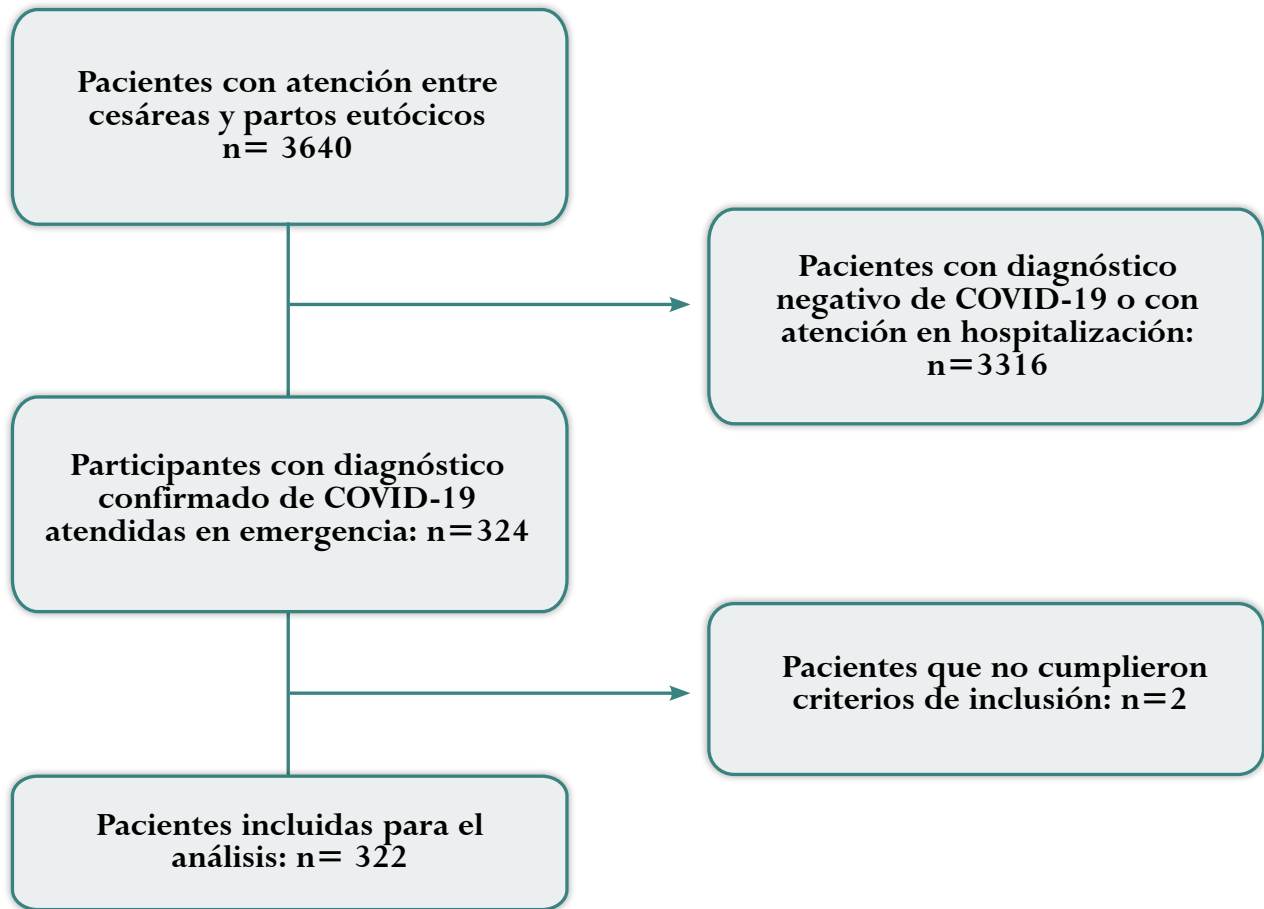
Pacientes con atención entre cesáreas y partos eutócicos
n= 3640

Pacientes con diagnóstico negativo de COVID-19 o con atención en hospitalización:
n=3316

Participantes con diagnóstico confirmado de COVID-19 atendidas en emergencia: n=324

Pacientes que no cumplieron criterios de inclusión: n=2

Pacientes incluidas para el análisis: n= 322